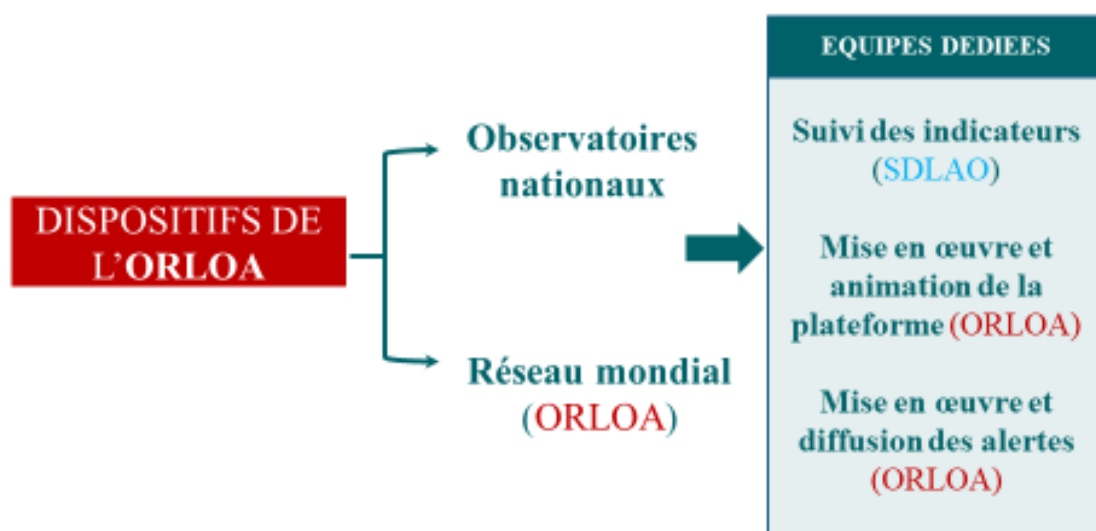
DISPOSITIFS DE L'ORLOA

Observatoires nationaux

Réseau mondial (ORLOA)

EQUIPES DEDIEES

Suivi des indicateurs (SDLAO)

Mise en œuvre et animation de la plateforme (ORLOA)

Mise en œuvre et diffusion des alertes (ORLOA)